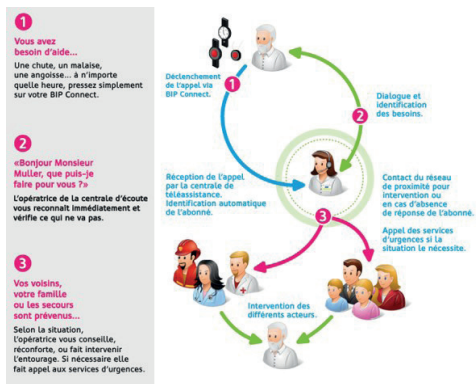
1

Vous avez besoin d'aide...

Une chute, un malaise, une angoisse... à n'importe quelle heure, pressez simplement sur votre BIP Connect.

2

«Bonjour Monsieur Muller, que puis-je faire pour vous ?»

L'opératrice de la centrale d'écoute vous reconnaît immédiatement et vérifie ce qui ne va pas.

3

Vos voisins, votre famille ou les secours sont prévenus...

Selon la situation, l'opératrice vous conseille, réconforte, ou fait intervenir l'entourage. Si nécessaire elle fait appel aux services d'urgences.

1

Déclenchement de l'appel via BIP Connect.

2

Dialogue et identification des besoins.

Réception de l'appel par la centrale de téléassistance. Identification automatique de l'abonné.

Contact du réseau de proximité pour intervention ou en cas d'absence de réponse de l'abonné.

3

Appel des services d'urgences si la situation le nécessite.

Intervention des différents acteurs.